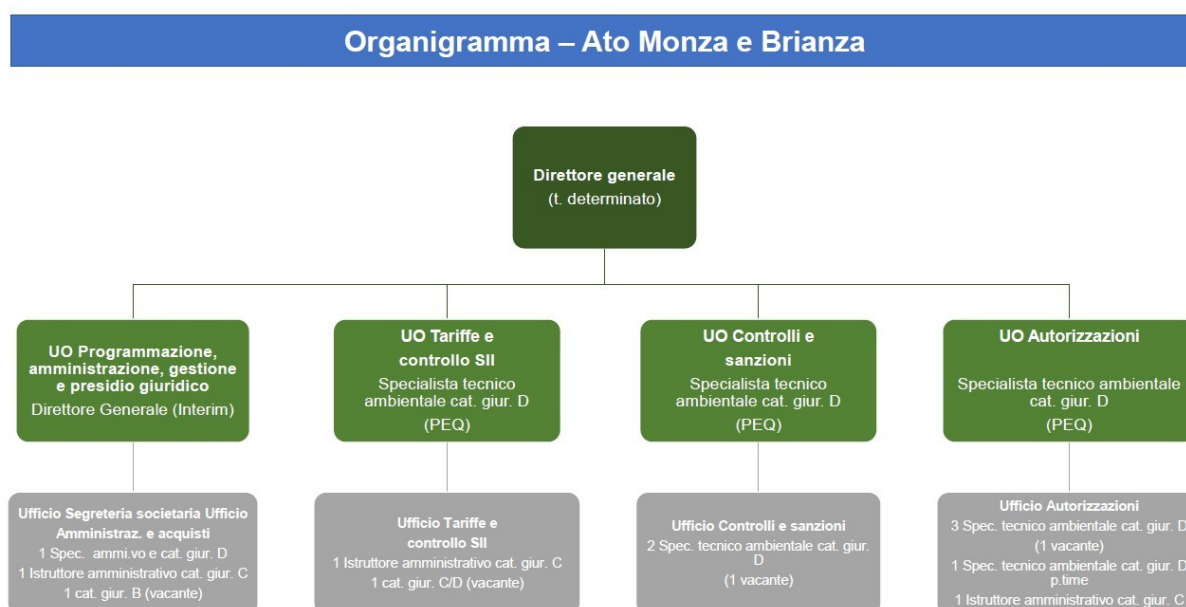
Organigramma – Ato Monza e Brianza

Direttore generale
(t. determinato)

UO Programmazione, amministrazione, gestione e presidio giuridico
Direttore Generale (Interim)

UO Tariffe e controllo SII
Specialista tecnico ambientale cat. giur. D
(PEQ)

UO Controlli e sanzioni
Specialista tecnico ambientale cat. giur. D
(PEQ)

UO Autorizzazioni
Specialista tecnico ambientale cat. giur. D
(PEQ)

Ufficio Segreteria societaria Ufficio Amministraz. e acquisti
1 Spec. ammi.vo e cat. giur. D
1 Istruttore amministrativo cat. giur. C
1 cat. giur. B (vacante)

Ufficio Tariffe e controllo SII
1 Istruttore amministrativo cat. giur. C
1 cat. giur. C/D (vacante)

Ufficio Controlli e sanzioni
2 Spec. tecnico ambientale cat. giur. D
(1 vacante)

Ufficio Autorizzazioni
3 Spec. tecnico ambientale cat. giur. D
(1 vacante)
1 Spec. tecnico ambientale cat. giur. D p.time
1 Istruttore amministrativo cat. giur. C